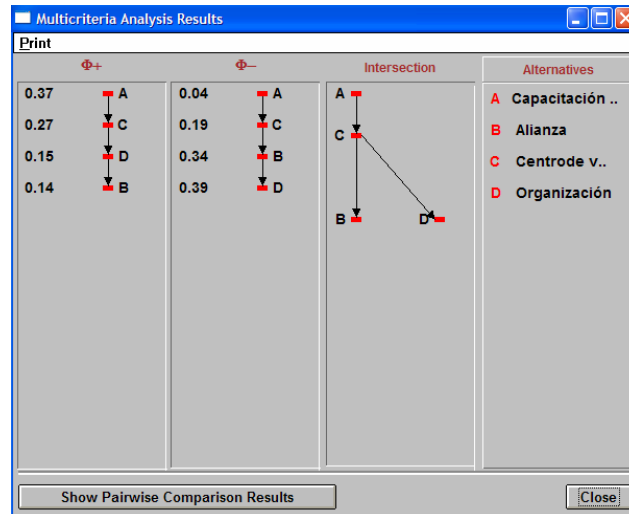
Multicriteria Analysis Results

Print

$\Phi+$

0.37 A
0.27 C
0.15 D
0.14 B

$\Phi-$

0.04 A
0.19 C
0.34 B
0.39 D

Intersection

A
C
B
D

Alternatives

A Capacitación ..
B Alianza
C Centrode v..
D Organización

Show Pairwise Comparison Results

Close